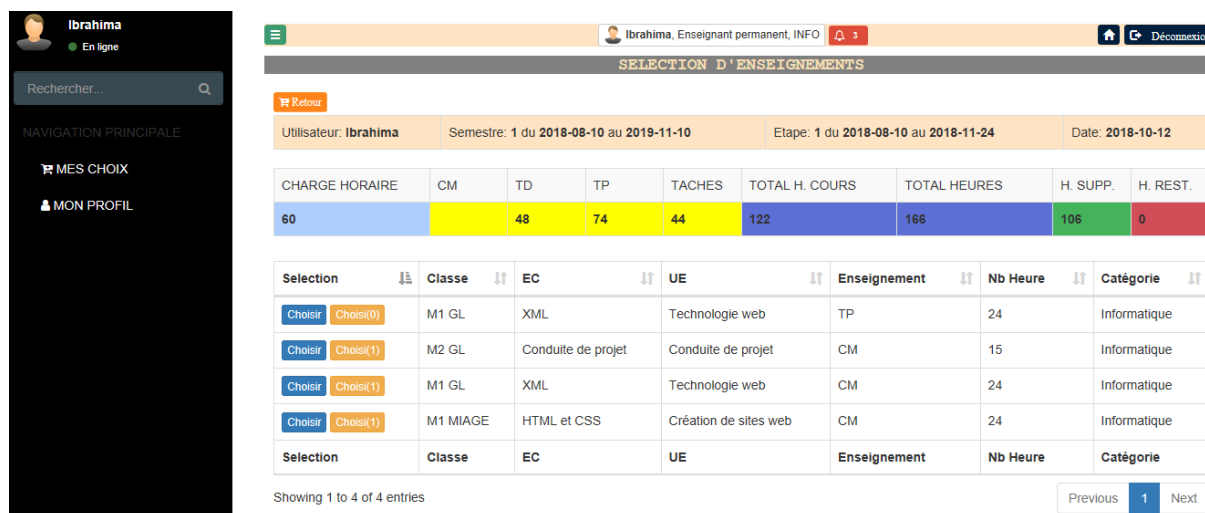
Ibrahima
En ligne

Rechercher...

NAVIGATION PRINCIPALE

MES CHOIX

MON PROFIL

Ibrahima, Enseignant permanent, INFO 3

Déconnexio

SELECTION D'ENSEIGNEMENTS

Retour

| Utilisateur: Ibrahima | Semestre: 1 du 2018-08-10 au 2019-11-10 | Etape: 1 du 2018-08-10 au 2018-11-24 | Date: 2018-10-12 |
|---|---|---|---|

| CHARGE HORAIRE | CM | TD | TP | TACHES | TOTAL H. COURS | TOTAL HEURES | H. SUPP. | H. REST. |
|---|---|---|---|---|---|---|---|---|
| 60 | | 48 | 74 | 44 | 122 | 166 | 106 | 0 |

| Selection | Classe | EC | UE | Enseignement | Nb Heure | Catégorie |
|---|---|---|---|---|---|---|
| Choisir Choisi(0) | M1 GL | XML | Technologie web | TP | 24 | Informatique |
| Choisir Choisi(1) | M2 GL | Conduite de projet | Conduite de projet | CM | 15 | Informatique |
| Choisir Choisi(1) | M1 GL | XML | Technologie web | CM | 24 | Informatique |
| Choisir Choisi(1) | M1 MIAGE | HTML et CSS | Création de sites web | CM | 24 | Informatique |
| Selection | Classe | EC | UE | Enseignement | Nb Heure | Catégorie |

Showing 1 to 4 of 4 entries

Previous 1 Next